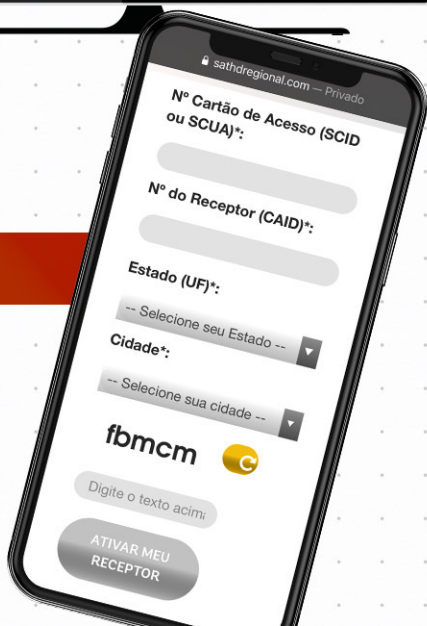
sathdregional.com — Privado

Nº Cartão de Acesso (SCID ou SCUA)*:

Nº do Receptor (CAID)*:

Estado (UF)*:

-- Selecione seu Estado --

Cidade*:

-- Selecione sua cidade --

fbmcm

Digite o texto acima

ATIVAR MEU RECEPTOR